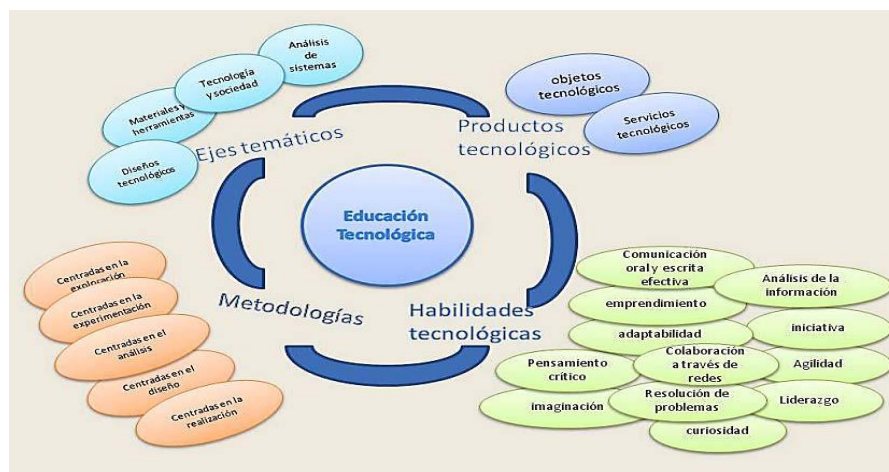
Análisis de sistemas

Tecnología y sociedad

Materiales y herramientas

Diseños tecnológicos

Ejes temáticos

objetos tecnológicos

Servicios tecnológicos

Productos tecnológicos

Educación Tecnológica

Centradas en la exploración

Centradas en la experimentación

Centradas en el análisis

Centradas en el diseño

Centradas en la realización

Metodologías

Habilidades tecnológicas

Comunicación oral y escrita efectiva

Análisis de la información

emprendimiento

adaptabilidad

iniciativa

Pensamiento crítico

Colaboración a través de redes

Agilidad

imaginación

Resolución de problemas

Liderazgo

curiosidad